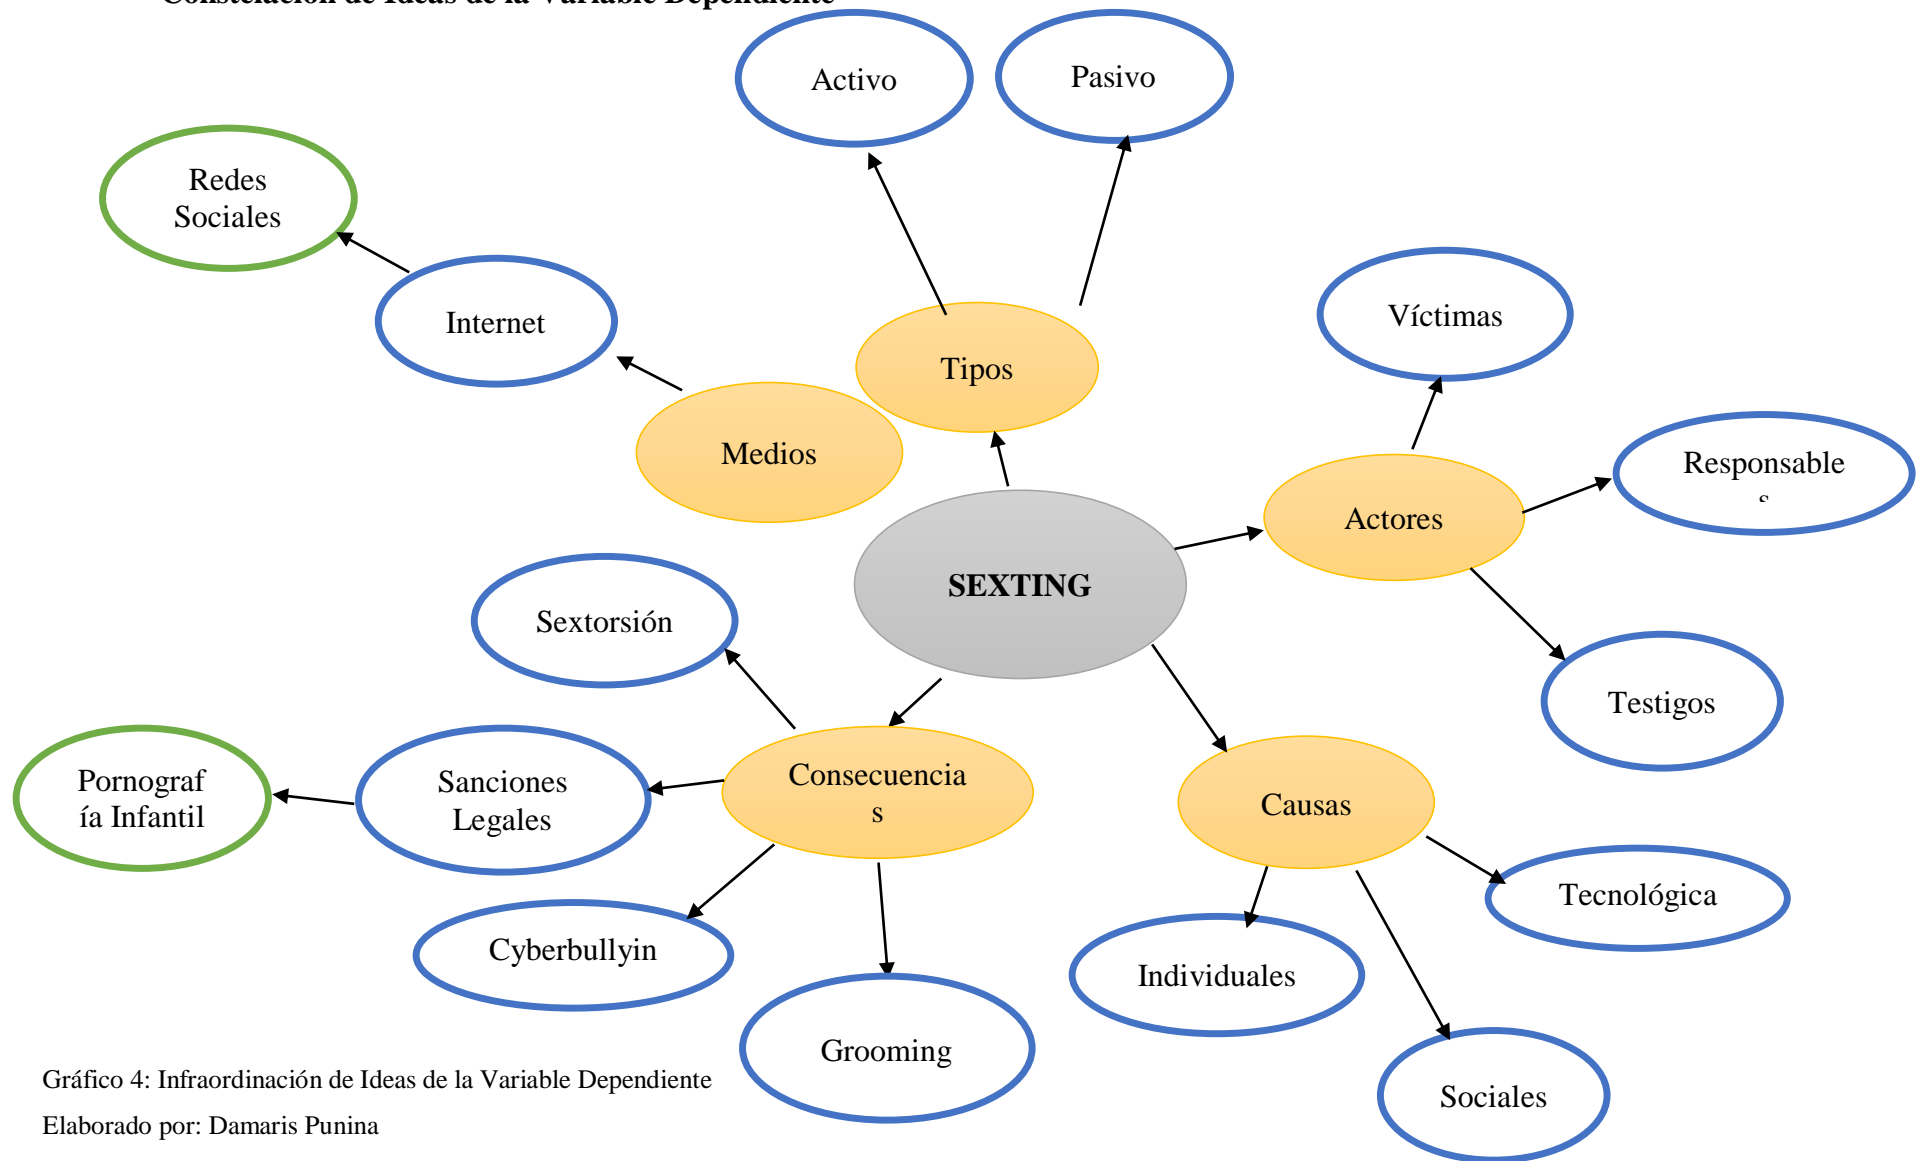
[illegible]

Activo

Pasivo

Redes Sociales

Internet

Tipos

Medios

Víctimas

Responsable s

Actores

SEXTING

Sextorsión

Testigos

Pornograf ía Infantil

Sanciones Legales

Consecuencia s

Causas

Tecnológica

Cyberbullyin

Individuales

Grooming

Sociales

Gráfico 4: Infraordinación de Ideas de la Variable Dependiente

Elaborado por: Damaris Punina